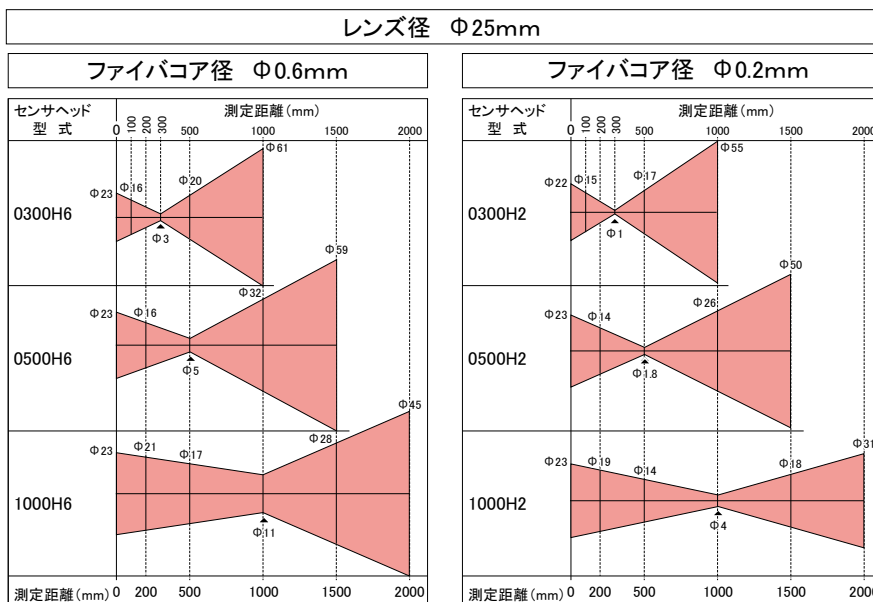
レンズ径　Φ25mm

ファイバコア径　Φ0.6mm

| センサヘッド型式 | 測定距離(mm) 0 100 200 300 500 1000 1500 2000 |
|---|---|
| 0300H6 | Φ23 Φ16 Φ20 Φ61 Φ3 |
| 0500H6 | Φ23 Φ16 Φ32 Φ59 Φ5 |
| 1000H6 | Φ23 Φ21 Φ17 Φ28 Φ45 Φ11 |
| 測定距離(mm) | 0 200 500 1000 1500 2000 |

ファイバコア径　Φ0.2mm

| センサヘッド型式 | 測定距離(mm) 0 100 200 300 500 1000 1500 2000 |
|---|---|
| 0300H2 | Φ22 Φ15 Φ17 Φ55 Φ1 |
| 0500H2 | Φ23 Φ14 Φ26 Φ50 Φ1.8 |
| 1000H2 | Φ23 Φ19 Φ14 Φ18 Φ31 Φ4 |
| 測定距離(mm) | 0 200 500 1000 1500 2000 |